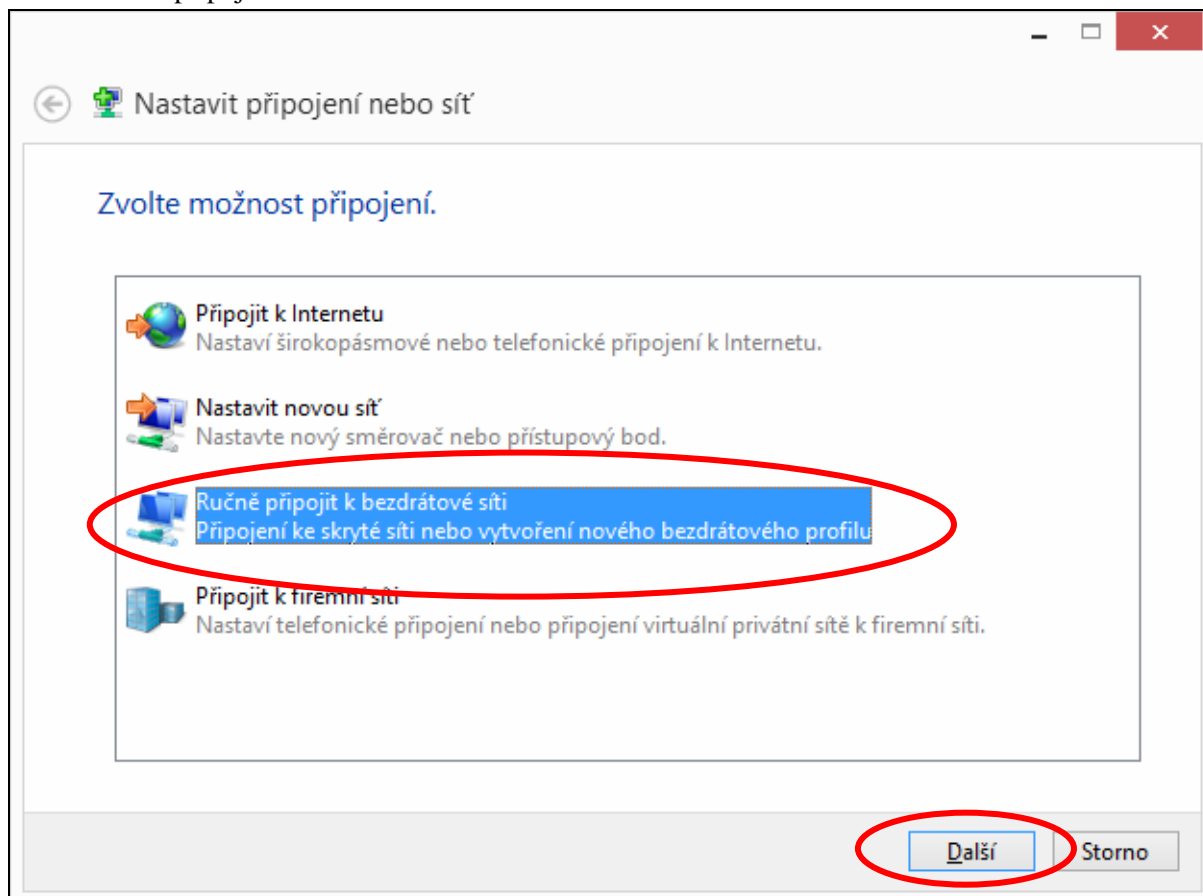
Nastavit připojení nebo síť

Zvolte možnost připojení.

Připojit k Internetu
Nastaví širokopásmové nebo telefonické připojení k Internetu.

Nastavit novou síť
Nastavte nový směrovač nebo přístupový bod.

Ručně připojit k bezdrátové síti
Připojení ke skryté síti nebo vytvoření nového bezdrátového profilu

Připojit k firemní síti
Nastaví telefonické připojení nebo připojení virtuální privátní sítě k firemní síti.

Další
Storno